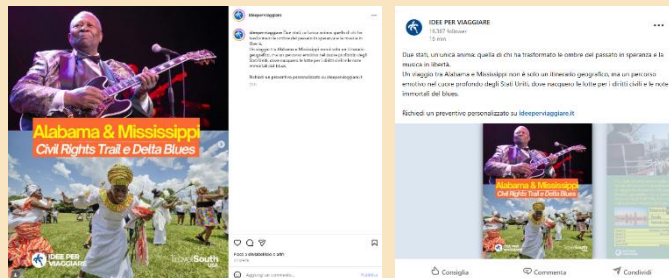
Alabama & Mississippi
Civil Rights Trail e Delta Blues

IDEE PER VIAGGIARE

Travel South USA

ideeperviaggiare

ideeperviaggiare Due stati, un'unica anima: quella di chi ha trasformato le ombre del passato in speranza e la musica in libertà.

Un viaggio tra Alabama e Mississippi non è solo un itinerario geografico, ma un percorso emotivo nel cuore profondo degli Stati Uniti, dove nacquero le lotte per i diritti civili e le note immortali del blues.

Richiedi un preventivo personalizzato su ideeperviaggiare.it

Piace a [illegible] e altri

Aggiungi un commento...

Pubblica

IDEE PER VIAGGIARE
16.367 follower
10 min

Due stati, un'unica anima: quella di chi ha trasformato le ombre del passato in speranza e la musica in libertà.
Un viaggio tra Alabama e Mississippi non è solo un itinerario geografico, ma un percorso emotivo nel cuore profondo degli Stati Uniti, dove nacquero le lotte per i diritti civili e le note immortali del blues.

Richiedi un preventivo personalizzato su ideeperviaggiare.it

Alabama & Mississippi
Civil Rights Trail e Delta Blues

Consiglia
Commenta
Condividi